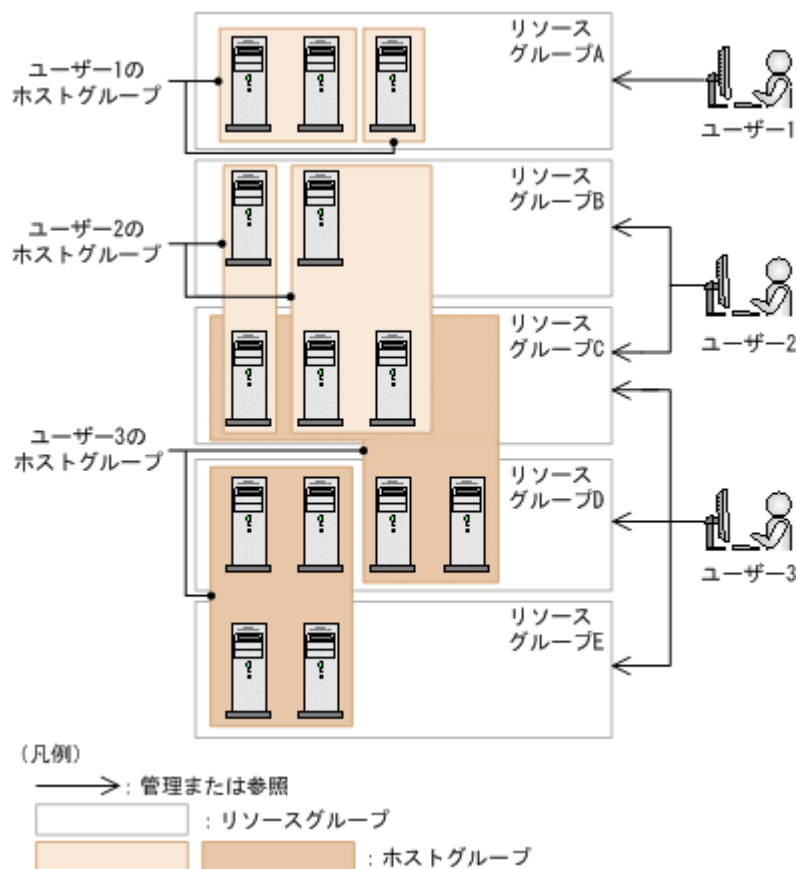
リソースグループA

ユーザー1のホストグループ

ユーザー1

リソースグループB

ユーザー2のホストグループ

ユーザー2

リソースグループC

ユーザー3のホストグループ

リソースグループD

ユーザー3

リソースグループE

(凡例)

: 管理または参照

: リソースグループ

: ホストグループ